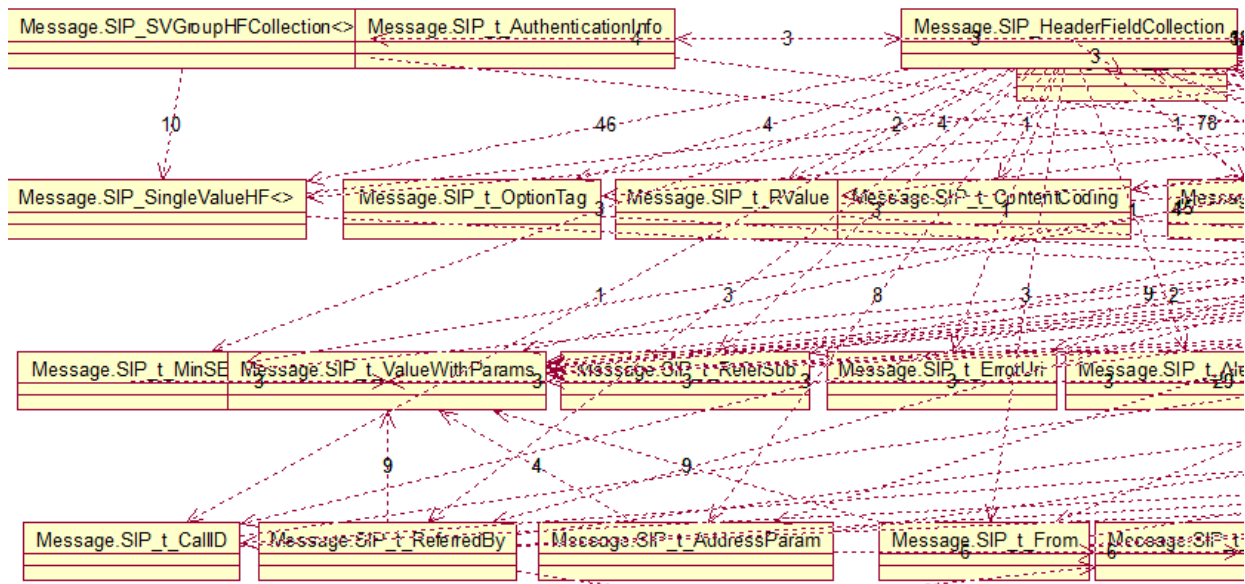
Message.SIP_SVGroupHFCollection<>
Message.SIP_t_AuthenticationInfo
4
3
Message.SIP_HeaderFieldCollection
3
3
10
46
4
2
4
1
1
78
Message.SIP_SingleValueHF<>
Message.SIP_t_OptionTag
3
Message.SIP_t_RValue
3
Message.SIP_t_ContentCoding
1
1
45
1
3
8
3
9
2
Message.SIP_t_MinSE
3
Message.SIP_t_ValueWithParams
3
Message.SIP_t_ReferSub
3
3
Message.SIP_t_ErrorUri
3
Message.SIP_t_Ale
3
20
9
4
9
Message.SIP_t_CallID
Message.SIP_t_ReferredBy
Message.SIP_t_AddressParam
Message.SIP_t_From
6
6
Message.SIP_t